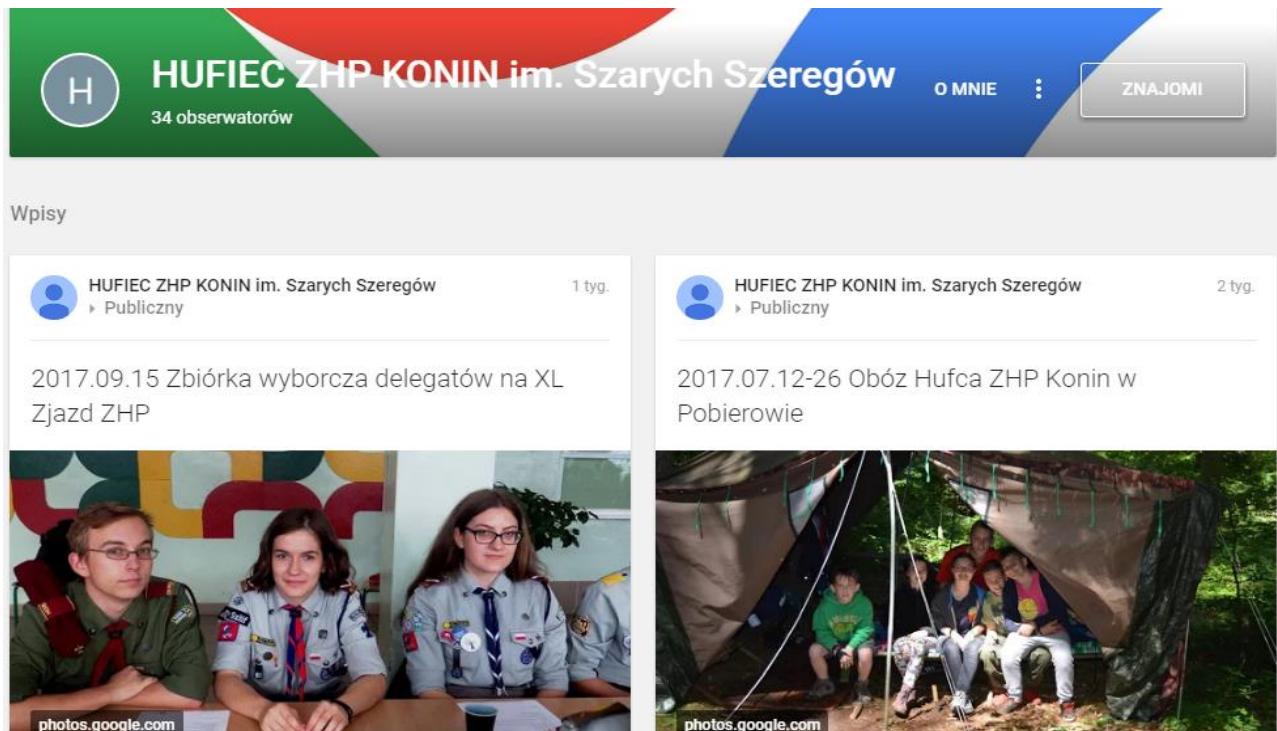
H

HUFIEC ZHP KONIN im. Szarych Szeregów
34 obserwatorów

O MNIE

ZNAJOMI

Wpisy

HUFIEC ZHP KONIN im. Szarych Szeregów
Publiczny
1 tyg.

2017.09.15 Zbiórka wyborcza delegatów na XL Zjazd ZHP

photos.google.com

HUFIEC ZHP KONIN im. Szarych Szeregów
Publiczny
2 tyg.

2017.07.12-26 Obóz Hufca ZHP Konin w Pobierowie

photos.google.com